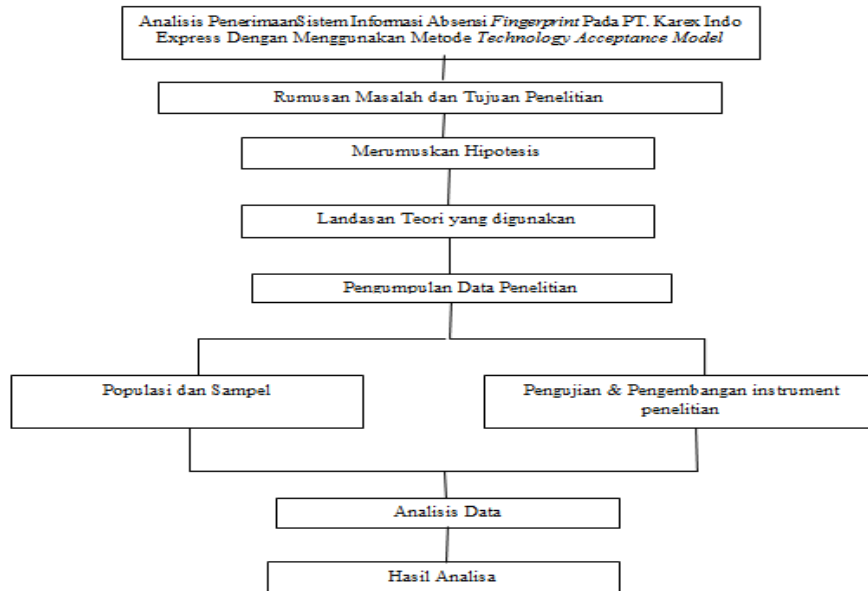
Analisis PenerimaanSistem Informasi Absensi *Fingerprint* Pada PT. Karex Indo Express Dengan Menggunakan Metode *Technology Acceptance Model*

Rumusan Masalah dan Tujuan Penelitian

Merumuskan Hipotesis

Landasan Teori yang digunakan

Pengumpulan Data Penelitian

Populasi dan Sampel

Pengujian & Pengembangan instrument penelitian

Analisis Data

Hasil Analisa